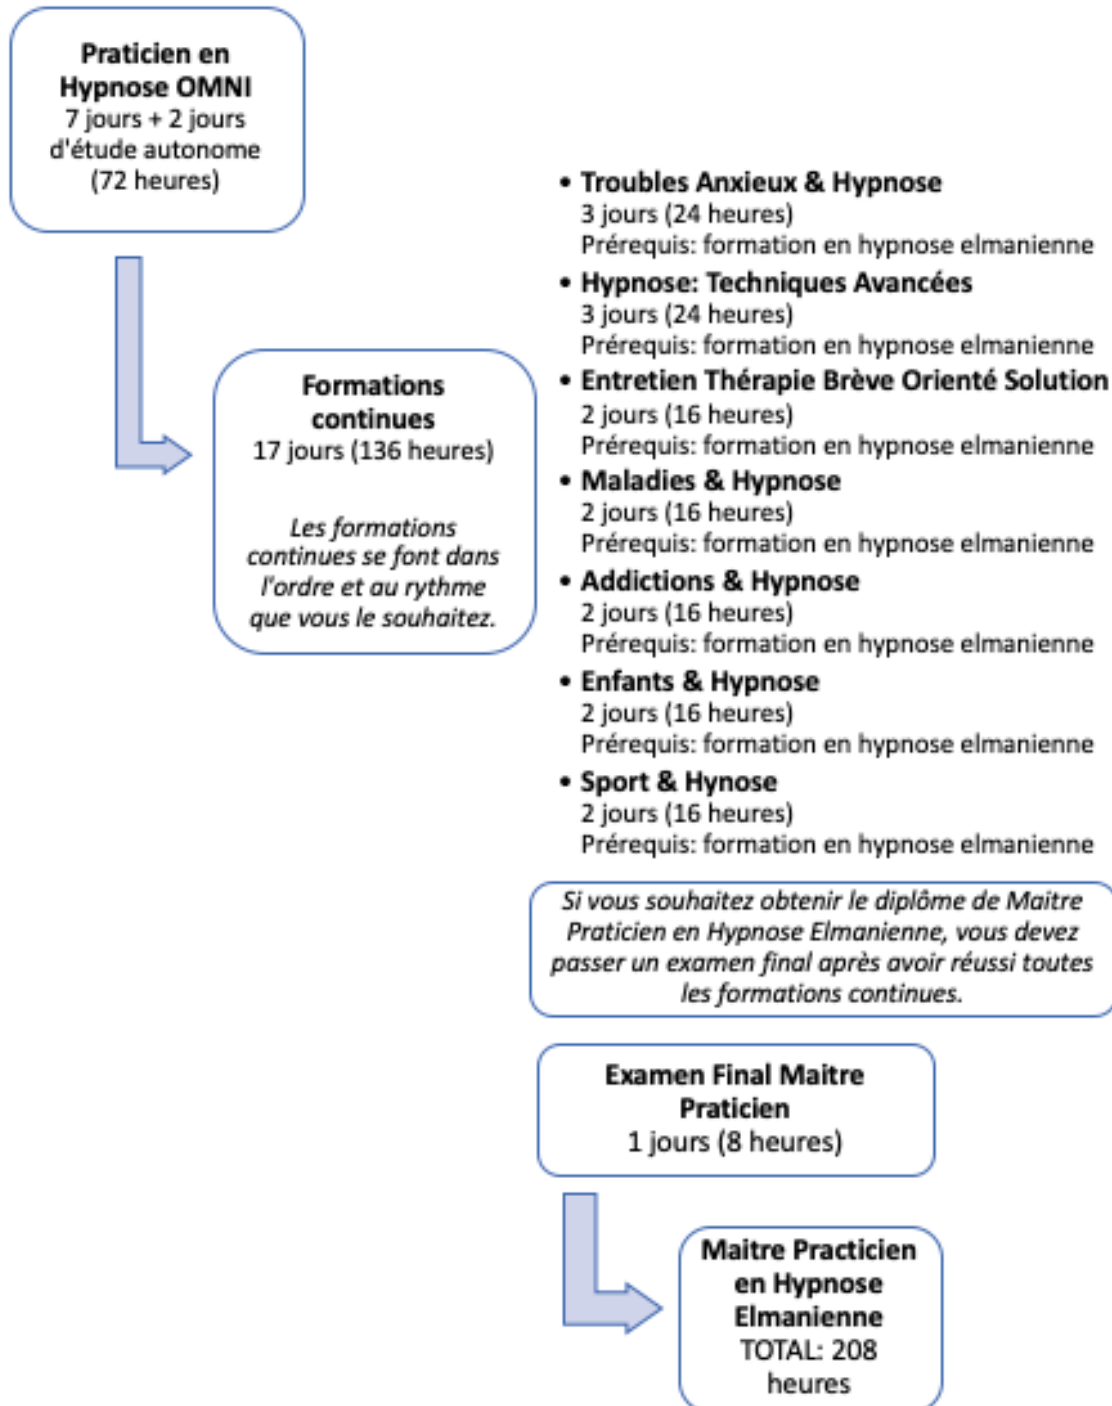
**Praticien en Hypnose OMNI**
7 jours + 2 jours d'étude autonome
(72 heures)

**Formations continues**
17 jours (136 heures)

*Les formations continues se font dans l'ordre et au rythme que vous le souhaitez.*

- **Troubles Anxieux & Hypnose**
  3 jours (24 heures)
  Prérequis: formation en hypnose elmanienne
- **Hypnose: Techniques Avancées**
  3 jours (24 heures)
  Prérequis: formation en hypnose elmanienne
- **Entretien Thérapie Brève Orienté Solution**
  2 jours (16 heures)
  Prérequis: formation en hypnose elmanienne
- **Maladies & Hypnose**
  2 jours (16 heures)
  Prérequis: formation en hypnose elmanienne
- **Addictions & Hypnose**
  2 jours (16 heures)
  Prérequis: formation en hypnose elmanienne
- **Enfants & Hypnose**
  2 jours (16 heures)
  Prérequis: formation en hypnose elmanienne
- **Sport & Hynose**
  2 jours (16 heures)
  Prérequis: formation en hypnose elmanienne

*Si vous souhaitez obtenir le diplôme de Maitre Praticien en Hypnose Elmanienne, vous devez passer un examen final après avoir réussi toutes les formations continues.*

**Examen Final Maitre Praticien**
1 jours (8 heures)

**Maitre Practicien en Hypnose Elmanienne**
TOTAL: 208 heures